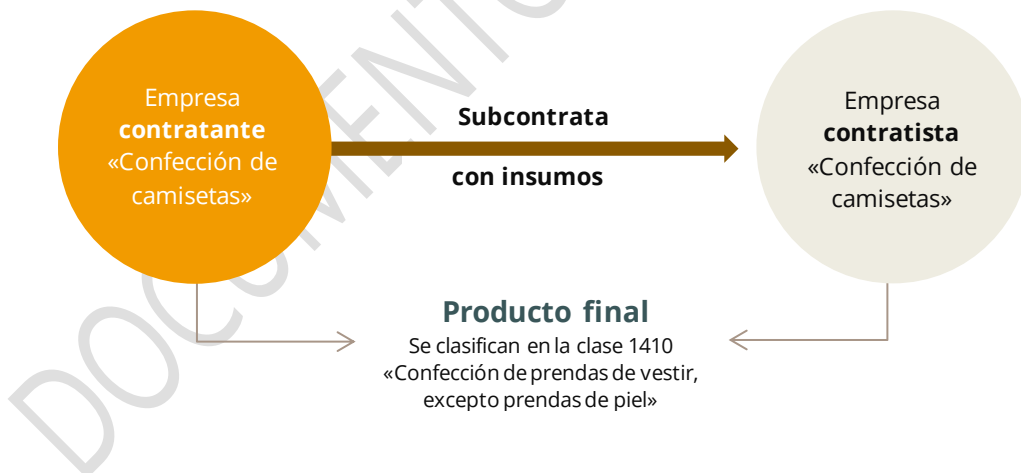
DOCUMENTO

Empresa **contratante** «Confección de camisetas»

Subcontrata

con insumos

Empresa **contratista** «Confección de camisetas»

Producto final

Se clasifican en la clase 1410 «Confección de prendas de vestir, excepto prendas de piel»